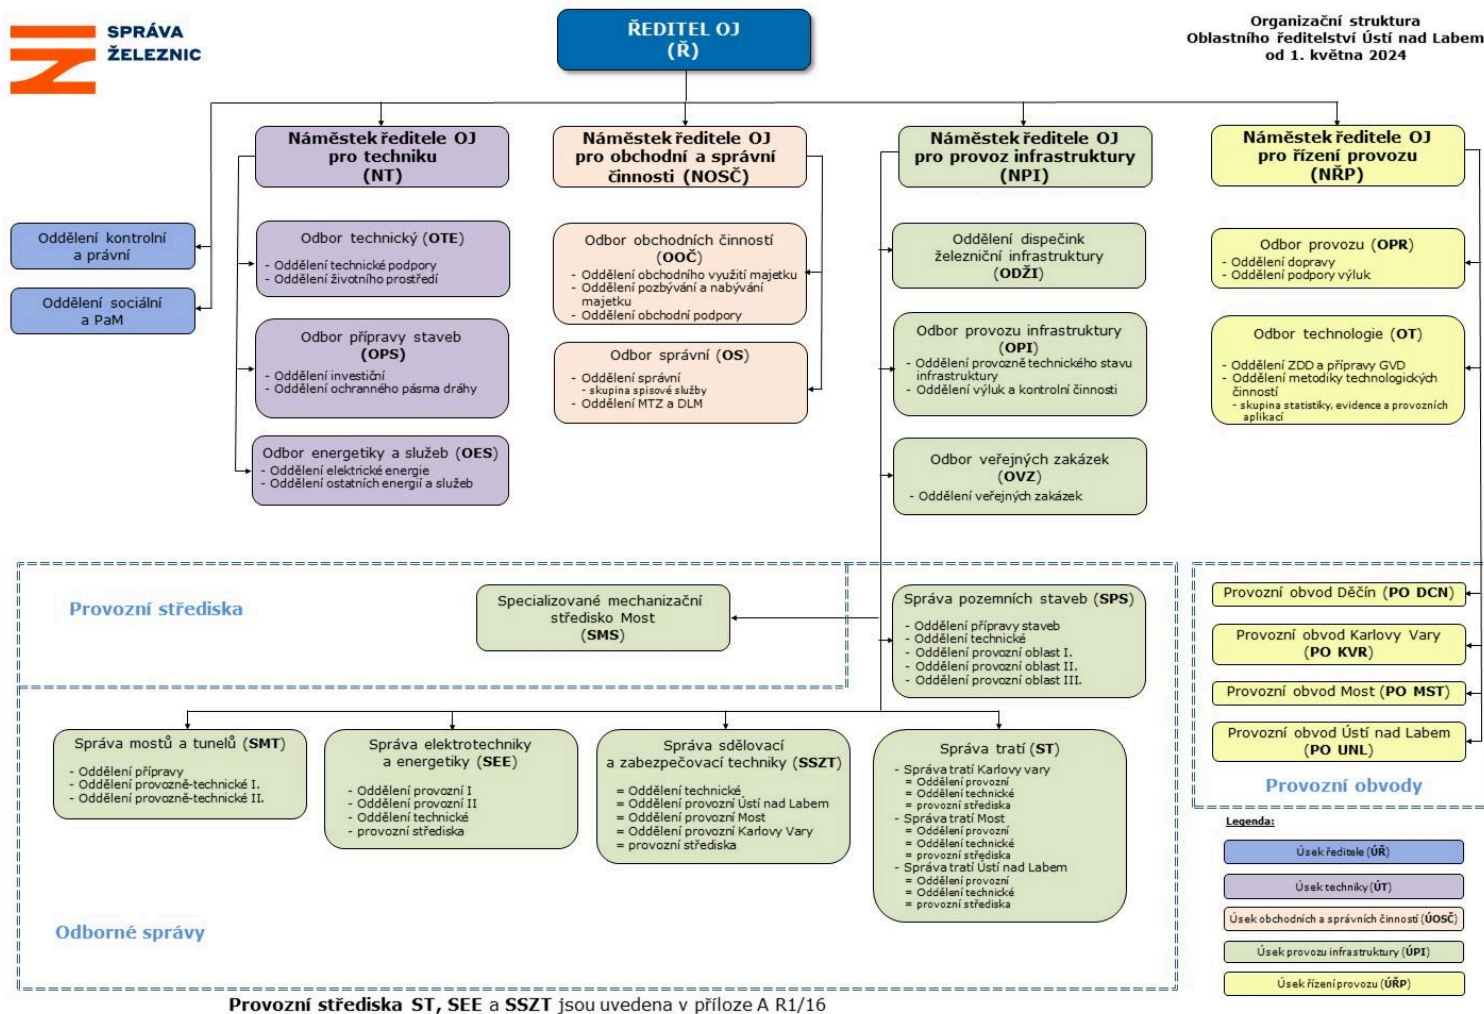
SPRÁVA ŽELEZNIC

ŘEDITEL OJ (Ř)

Organizační struktura Oblastního ředitelství Ústí nad Labem od 1. května 2024

Náměstek ředitele OJ pro techniku (NT)

Náměstek ředitele OJ pro obchodní a správní činnosti (NOSČ)

Náměstek ředitele OJ pro provoz infrastruktury (NPI)

Náměstek ředitele OJ pro řízení provozu (NŘP)

Oddělení kontrolní a právní

Oddělení sociální a PaM

Odbor technický (OTE)
- Oddělení technické podpory
- Oddělení životního prostředí

Odbor přípravy staveb (OPS)
- Oddělení investiční
- Oddělení ochranného pásma dráhy

Odbor energetiky a služeb (OES)
- Oddělení elektrické energie
- Oddělení ostatních energií a služeb

Odbor obchodních činností (OOČ)
- Oddělení obchodního využití majetku
- Oddělení pozbývání a nabývání majetku
- Oddělení obchodní podpory

Odbor správní (OS)
- Oddělení správní
- skupina spisové služby
- Oddělení MTZ a DLM

Oddělení dispečink železniční infrastruktury (ODŽI)

Odbor provozu infrastruktury (OPI)
- Oddělení provozně technického stavu infrastruktury
- Oddělení výluk a kontrolní činnosti

Odbor veřejných zakázek (OVZ)
- Oddělení veřejných zakázek

Odbor provozu (OPR)
- Oddělení dopravy
- Oddělení podpory výluk

Odbor technologie (OT)
- Oddělení ZDD a přípravy GVD
- Oddělení metodiky technologických činností
- skupina statistiky, evidence a provozních aplikací

Provozní střediska

Specializované mechanizační středisko Most (SMS)

Správa pozemních staveb (SPS)
- Oddělení přípravy staveb
- Oddělení technické
- Oddělení provozní oblast I.
- Oddělení provozní oblast II.
- Oddělení provozní oblast III.

Provozní obvod Děčín (PO DCN)
Provozní obvod Karlovy Vary (PO KVR)
Provozní obvod Most (PO MST)
Provozní obvod Ústí nad Labem (PO UNL)
Provozní obvody

Správa mostů a tunelů (SMT)
- Oddělení přípravy
- Oddělení provozně-technické I.
- Oddělení provozně-technické II.

Správa elektrotechniky a energetiky (SEE)
- Oddělení provozní I
- Oddělení provozní II
- Oddělení technické
- provozní střediska

Správa sdělovací a zabezpečovací techniky (SSZT)
= Oddělení technické
= Oddělení provozní Ústí nad Labem
= Oddělení provozní Most
= Oddělení provozní Karlovy Vary
= provozní střediska

Správa tratí (ST)
- Správa tratí Karlovy vary
= Oddělení provozní
= Oddělení technické
= provozní střediska
- Správa tratí Most
= Oddělení provozní
= Oddělení technické
= provozní střediska
- Správa tratí Ústí nad Labem
= Oddělení provozní
= Oddělení technické
= provozní střediska

Odborné správy

Legenda:
Úsek ředitele (ÚŘ)
Úsek techniky (ÚT)
Úsek obchodních a správních činností (ÚOSČ)
Úsek provozu infrastruktury (ÚPI)
Úsek řízení provozu (ÚŘP)

Provozní střediska ST, SEE a SSZT jsou uvedena v příloze A R1/16